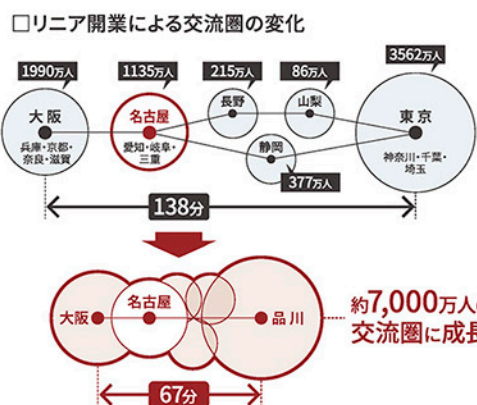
□リニア開業による交流圏の変化

1990万人
1135万人
215万人
86万人
3562万人

大阪
兵庫・京都・奈良・滋賀

名古屋
愛知・岐阜・三重

長野

山梨

東京
神奈川・千葉・埼玉

静岡

377万人

138分

大阪
名古屋
品川

約7,000万人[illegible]
交流圏に成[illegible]

67分